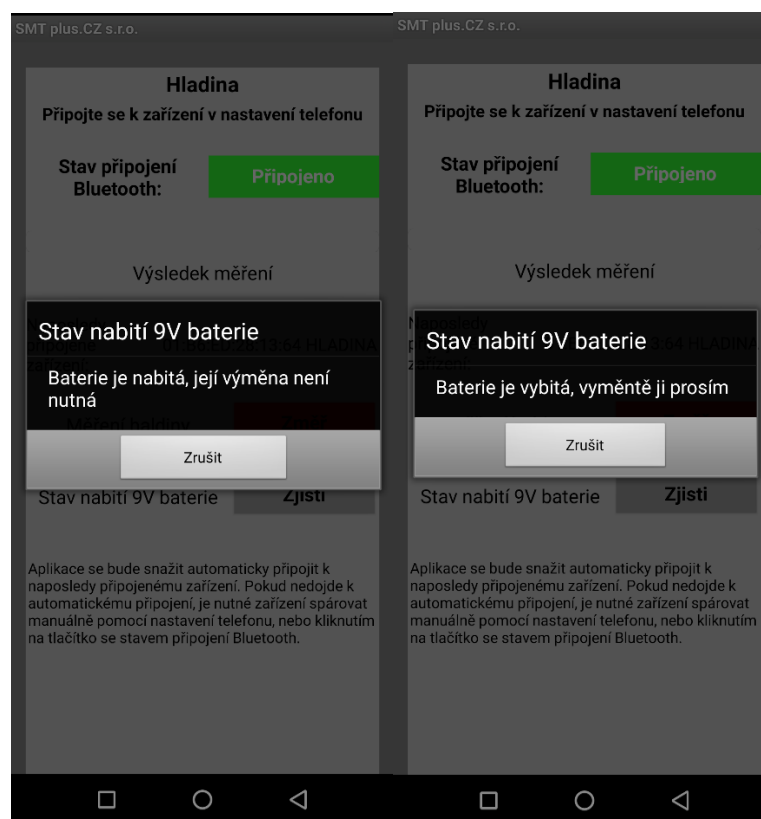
SMT plus.CZ s.r.o.

Hladina

Připojte se k zařízení v nastavení telefonu

Stav připojení Bluetooth:

Připojeno

Výsledek měření

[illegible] 3:64 HLADINA

Stav nabití 9V baterie

Baterie je nabitá, její výměna není nutná

Měření hladiny

Zrušit

Stav nabití 9V baterie

Zjisti

Aplikace se bude snažit automaticky připojit k naposledy připojenému zařízení. Pokud nedojde k automatickému připojení, je nutné zařízení spárovat manuálně pomocí nastavení telefonu, nebo kliknutím na tlačítko se stavem připojení Bluetooth.

SMT plus.CZ s.r.o.

Hladina

Připojte se k zařízení v nastavení telefonu

Stav připojení Bluetooth:

Připojeno

Výsledek měření

Naposledy p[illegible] zařízení:

3:64 HLADINA

Stav nabití 9V baterie

Baterie je vybitá, vyměňte ji prosím

Zrušit

Stav nabití 9V baterie

Zjisti

Aplikace se bude snažit automaticky připojit k naposledy připojenému zařízení. Pokud nedojde k automatickému připojení, je nutné zařízení spárovat manuálně pomocí nastavení telefonu, nebo kliknutím na tlačítko se stavem připojení Bluetooth.